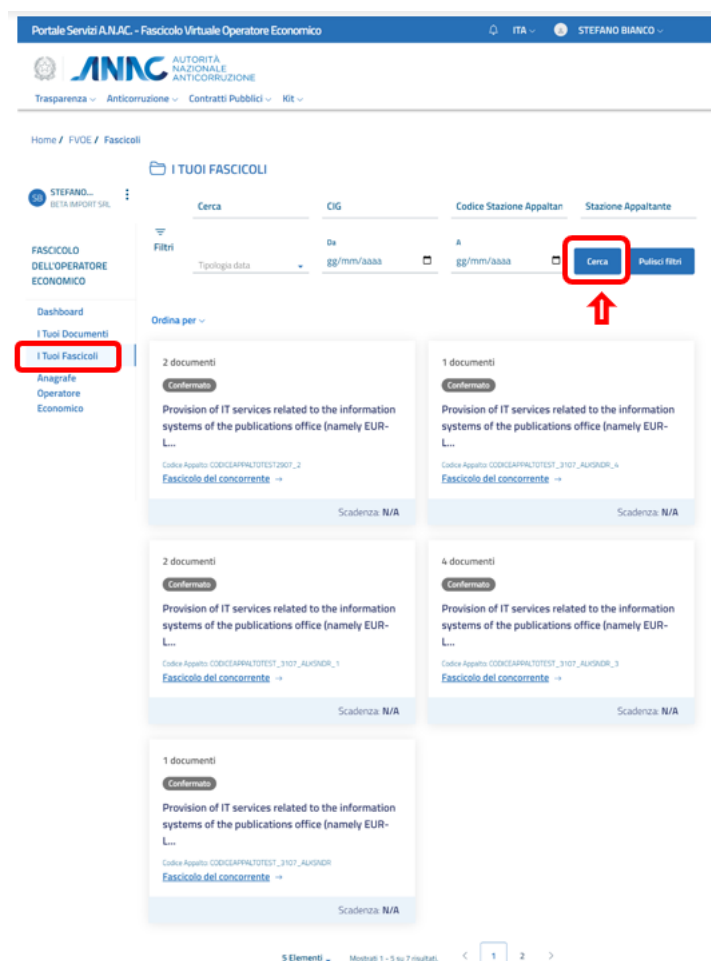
Portale Servizi A.N.AC. - Fascicolo Virtuale Operatore Economico

ITA STEFANO BIANCO

ANAC AUTORITÀ NAZIONALE ANTICORRUZIONE

Trasparenza Anticorruzione Contratti Pubblici Kit

Home / FVOE / Fascicoli

SB STEFANO... BETA IMPORT SRL

FASCICOLO DELL'OPERATORE ECONOMICO

Dashboard
I Tuoi Documenti
I Tuoi Fascicoli
Anagrafe Operatore Economico

I TUOI FASCICOLI

Cerca
CIG
Codice Stazione Appaltan
Stazione Appaltante

Filtri
Tipologia data
Da gg/mm/aaaa
A gg/mm/aaaa
Cerca
Pulisci filtri

Ordina per

2 documenti
Confermato
Provision of IT services related to the information systems of the publications office (namely EUR-L...
Codice Appalto: CODICEAPPALTOTEST2907_2
Fascicolo del concorrente →
Scadenza: N/A

1 documenti
Confermato
Provision of IT services related to the information systems of the publications office (namely EUR-L...
Codice Appalto: CODICEAPPALTOTEST_3107_ALKSNDR_4
Fascicolo del concorrente →
Scadenza: N/A

2 documenti
Confermato
Provision of IT services related to the information systems of the publications office (namely EUR-L...
Codice Appalto: CODICEAPPALTOTEST_3107_ALKSNDR_1
Fascicolo del concorrente →
Scadenza: N/A

4 documenti
Confermato
Provision of IT services related to the information systems of the publications office (namely EUR-L...
Codice Appalto: CODICEAPPALTOTEST_3107_ALKSNDR_3
Fascicolo del concorrente →
Scadenza: N/A

1 documenti
Confermato
Provision of IT services related to the information systems of the publications office (namely EUR-L...
Codice Appalto: CODICEAPPALTOTEST_3107_ALKSNDR
Fascicolo del concorrente →
Scadenza: N/A

5 Elementi
Mostrati 1 - 5 su 7 risultati.
< 1 2 >